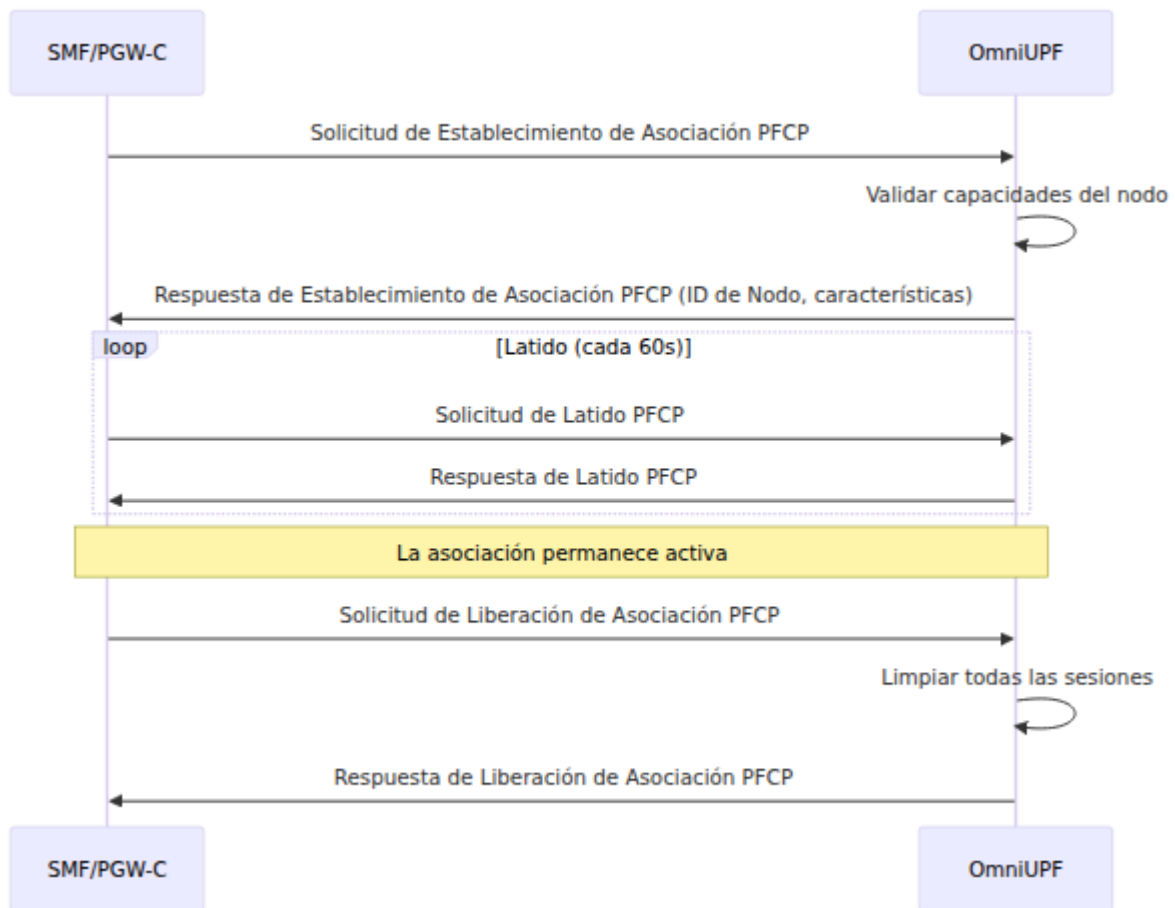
SMF/PGW-C

OmniUPF

Solicitud de Establecimiento de Asociación PFCP

Validar capacidades del nodo

Respuesta de Establecimiento de Asociación PFCP (ID de Nodo, características)

loop

[Latido (cada 60s)]

Solicitud de Latido PFCP

Respuesta de Latido PFCP

La asociación permanece activa

Solicitud de Liberación de Asociación PFCP

Limpiar todas las sesiones

Respuesta de Liberación de Asociación PFCP

SMF/PGW-C

OmniUPF